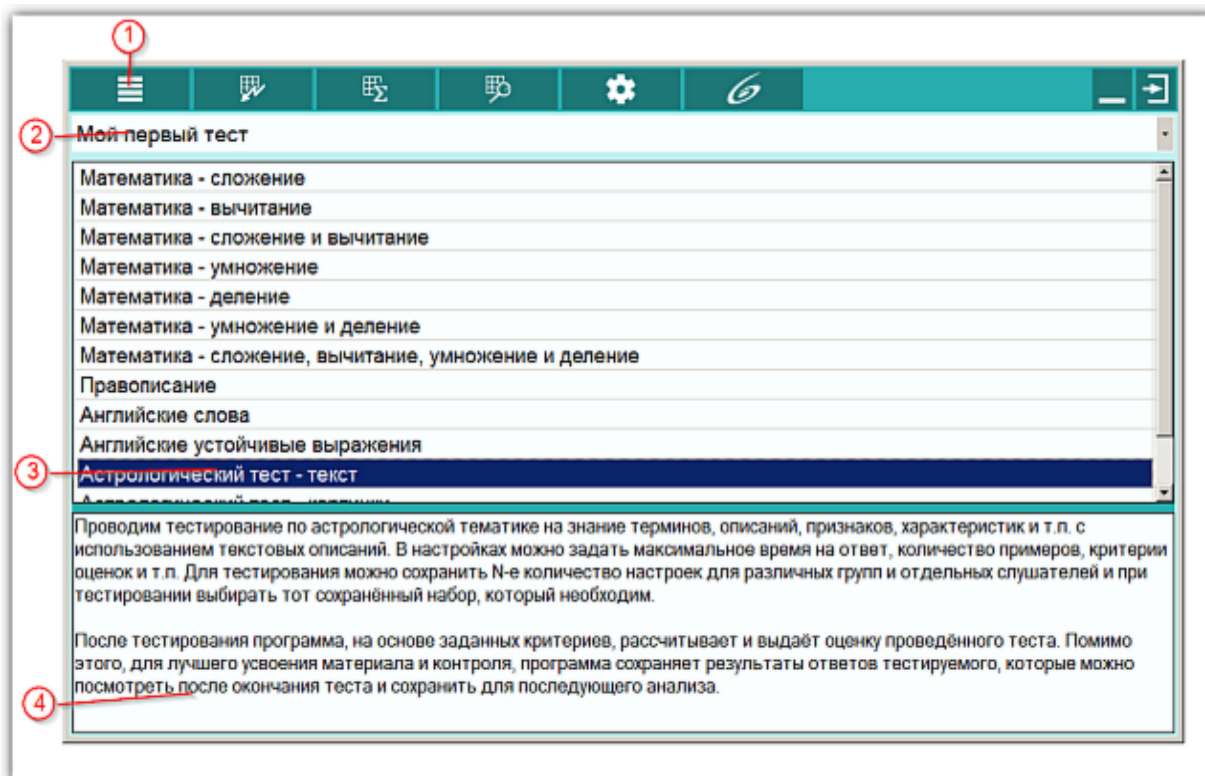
1

2 Мой первый тест

Математика - сложение
Математика - вычитание
Математика - сложение и вычитание
Математика - умножение
Математика - деление
Математика - умножение и деление
Математика - сложение, вычитание, умножение и деление
Правописание
Английские слова
Английские устойчивые выражения
3 Астрологический тест - текст
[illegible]

Проводим тестирование по астрологической тематике на знание терминов, описаний, признаков, характеристик и т.п. с использованием текстовых описаний. В настройках можно задать максимальное время на ответ, количество примеров, критерии оценок и т.п. Для тестирования можно сохранить N-е количество настроек для различных групп и отдельных слушателей и при тестировании выбирать тот сохранённый набор, который необходим.

После тестирования программа, на основе заданных критериев, рассчитывает и выдаёт оценку проведённого теста. Помимо этого, для лучшего усвоения материала и контроля, программа сохраняет результаты ответов тестируемого, которые можно посмотреть после окончания теста и сохранить для последующего анализа.

4